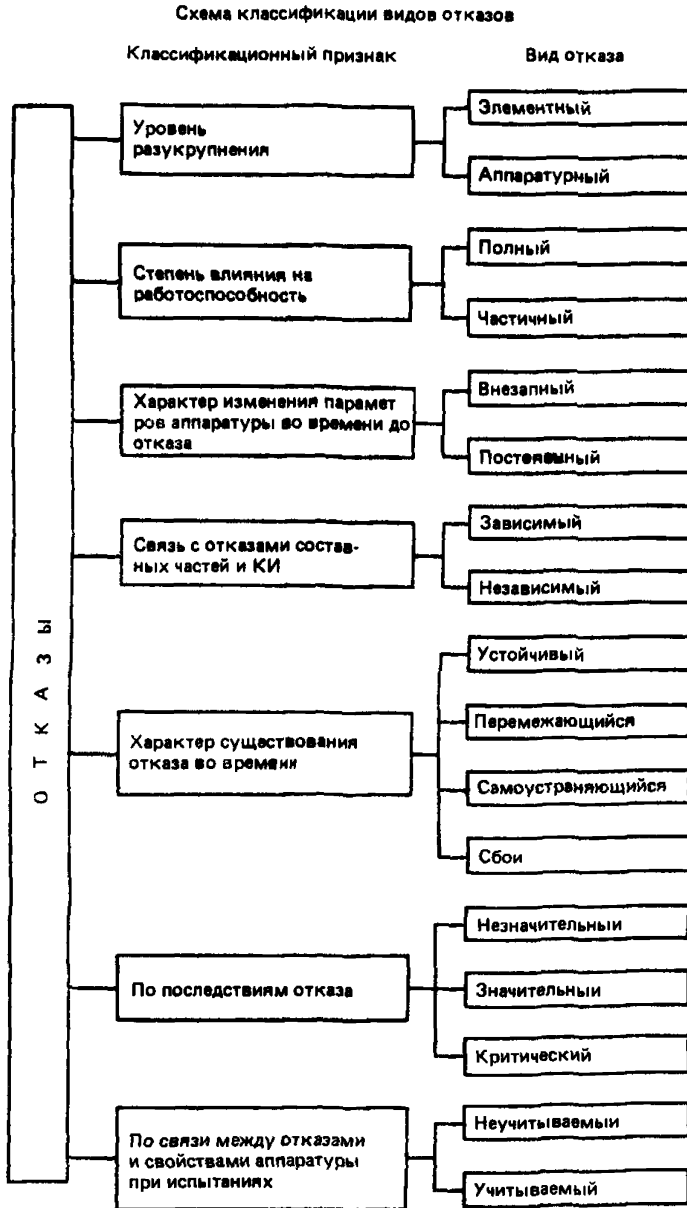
Схема классификации видов отказов

Классификационный признак

Вид отказа

ОТКАЗЫ

Уровень разукрупнения

Элементный

Аппаратурный

Степень влияния на работоспособность

Полный

Частичный

Характер изменения парамет ров аппаратуры во времени до отказа

Внезапный

Постепенный

Связь с отказами составных частей и КИ

Зависимый

Независимый

Характер существования отказа во времени

Устойчивый

Перемежающийся

Самоустраняющийся

Сбои

По последствиям отказа

Незначительныи

Значительныи

Критический

По связи между отказами и свойствами аппаратуры при испытаниях

Неучитываемыи

Учитываемый